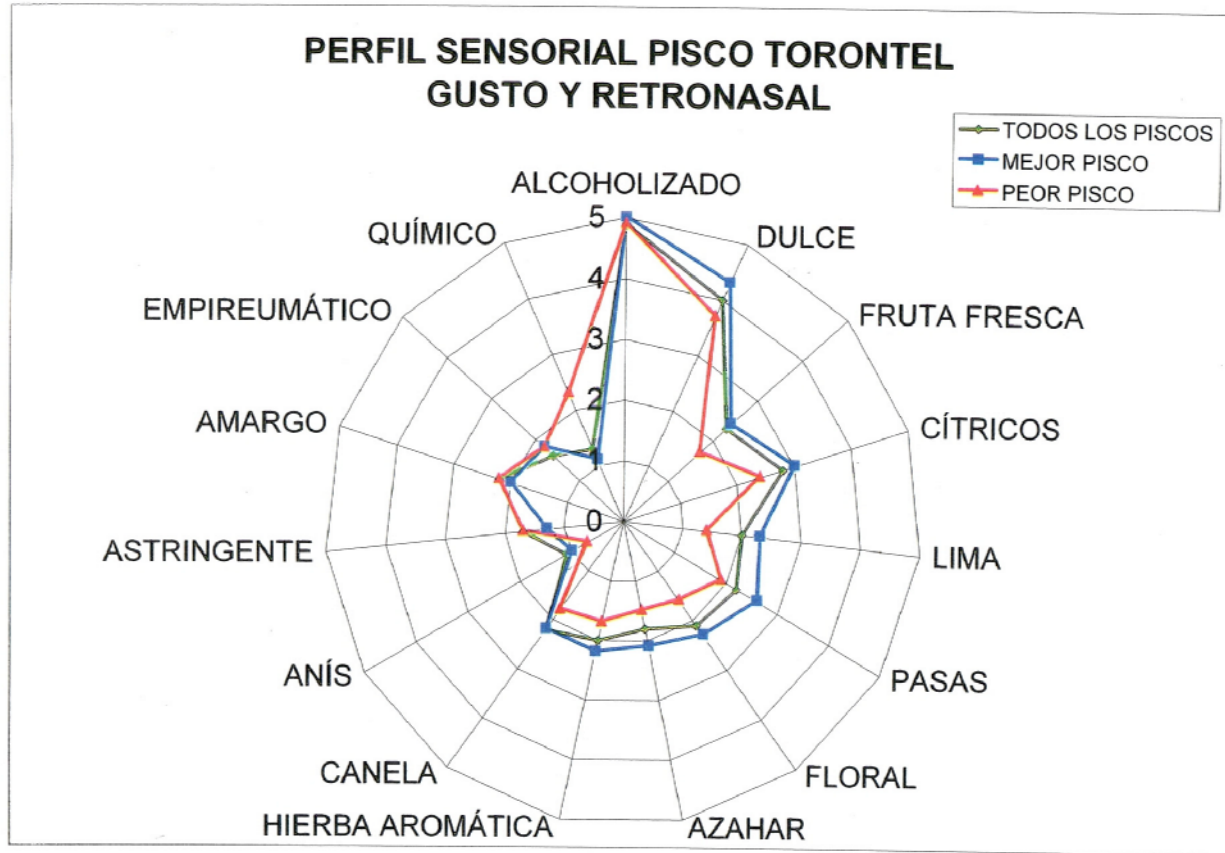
PERFIL SENSORIAL PISCO TORONTEL
GUSTO Y RETRONASAL

TODOS LOS PISCOS
MEJOR PISCO
PEOR PISCO

ALCOHOLIZADO
DULCE
FRUTA FRESCA
CÍTRICOS
LIMA
PASAS
FLORAL
AZAHAR
HIERBA AROMÁTICA
CANELA
ANÍS
ASTRINGENTE
AMARGO
EMPIREUMÁTICO
QUÍMICO

5
4
3
2
1
0